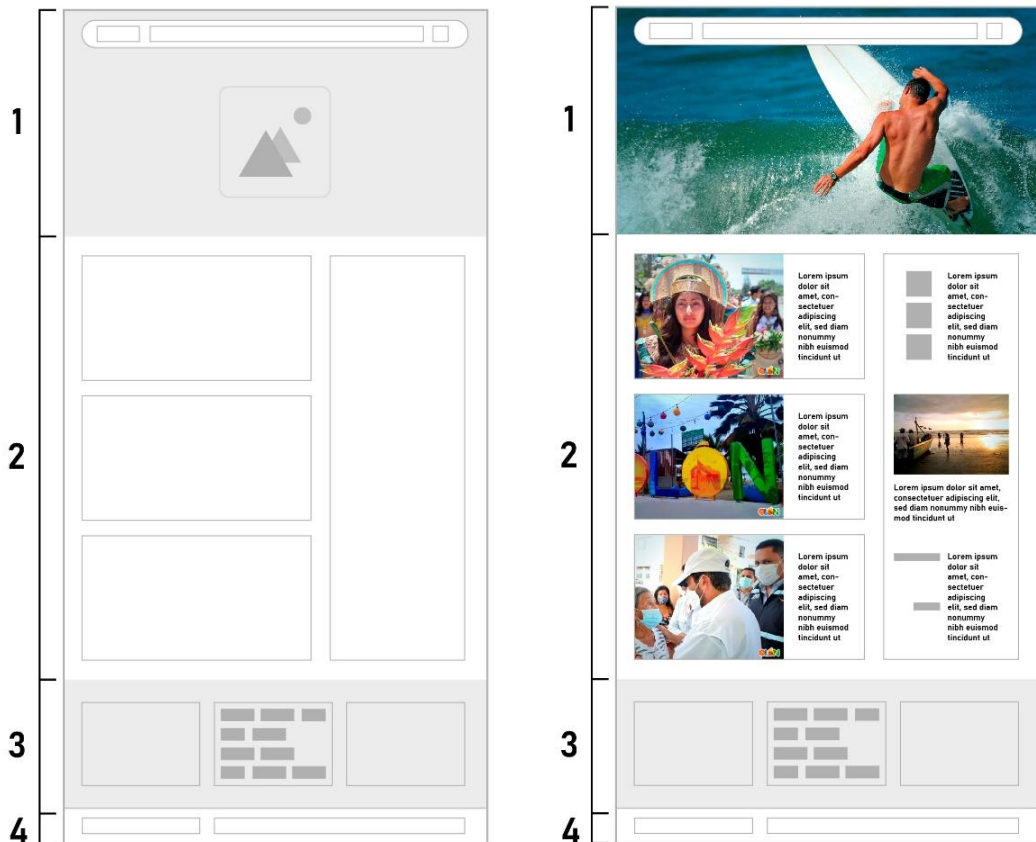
1

2

3

4

1

2

3

4

Lorem ipsum dolor sit amet, consectetuer adipiscing elit, sed diam nonummy nibh euismod tincidunt ut

Lorem ipsum dolor sit amet, consectetuer adipiscing elit, sed diam nonummy nibh euismod tincidunt ut

Lorem ipsum dolor sit amet, consectetuer adipiscing elit, sed diam nonummy nibh euismod tincidunt ut

Lorem ipsum dolor sit amet, consectetuer adipiscing elit, sed diam nonummy nibh euismod tincidunt ut

Lorem ipsum dolor sit amet, consectetuer adipiscing elit, sed diam nonummy nibh euismod tincidunt ut

Lorem ipsum dolor sit amet, consectetuer adipiscing elit, sed diam nonummy nibh euismod tincidunt ut